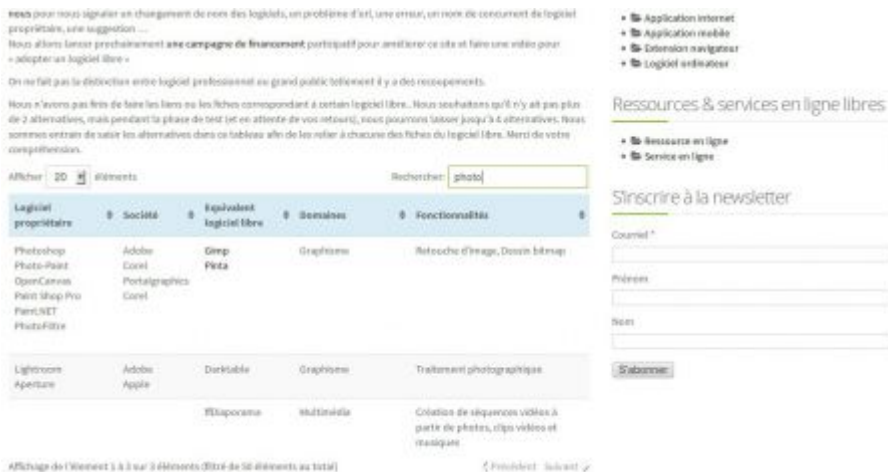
nous pour nous signaler un changement de nom des logiciels, un problème d'url, une erreur, un nom de concurrent de logiciel propriétaire, une suggestion ....
Nous allons lancer prochainement une campagne de financement participatif pour améliorer ce site et faire une vidéo pour « adopter un logiciel libre »

On ne fait pas la distinction entre logiciel professionnel ou grand public tellement il y a des recoupements.

Nous n'avons pas fini de faire les liens ou les fiches correspondant à certain logiciel libre.. Nous souhaitons qu'il n'y ait pas plus de 2 alternatives, mais pendant la phase de test (et en attente de vos retours), nous pourrons laisser jusqu'à 4 alternatives. Nous sommes entrain de saisir les alternatives dans ce tableau afin de les relier à chacune des fiches du logiciel libre. Merci de votre compréhension.

Afficher 20 éléments

Rechercher: photo

| Logiciel propriétaire | Société | Equivalent logiciel libre | Domaines | Fonctionnalités |
|---|---|---|---|---|
| Photoshop Photo-Paint OpenCanvas Paint Shop Pro Paint.NET PhotoFiltre | Adobe Corel Portalgraphics Corel | Gimp Pinta | Graphisme | Retouche d'image, Dessin bitmap |
| Lightroom Aperture | Adobe Apple | Darktable | Graphisme | Traitement photographique |
| | | f8Diaporama | Multimédia | Création de séquences vidéos à partir de photos, clips vidéos et musique |

Affichage de l'élément 1 à 3 sur 3 éléments (filtré de 50 éléments au total)

Précédent Suivant

Application internet
Application mobile
Extension navigateur
Logiciel ordinateur

Ressources & services en ligne libres

Ressource en ligne
Service en ligne

S'inscrire à la newsletter

Courriel *

Prénom

Nom

S'abonner